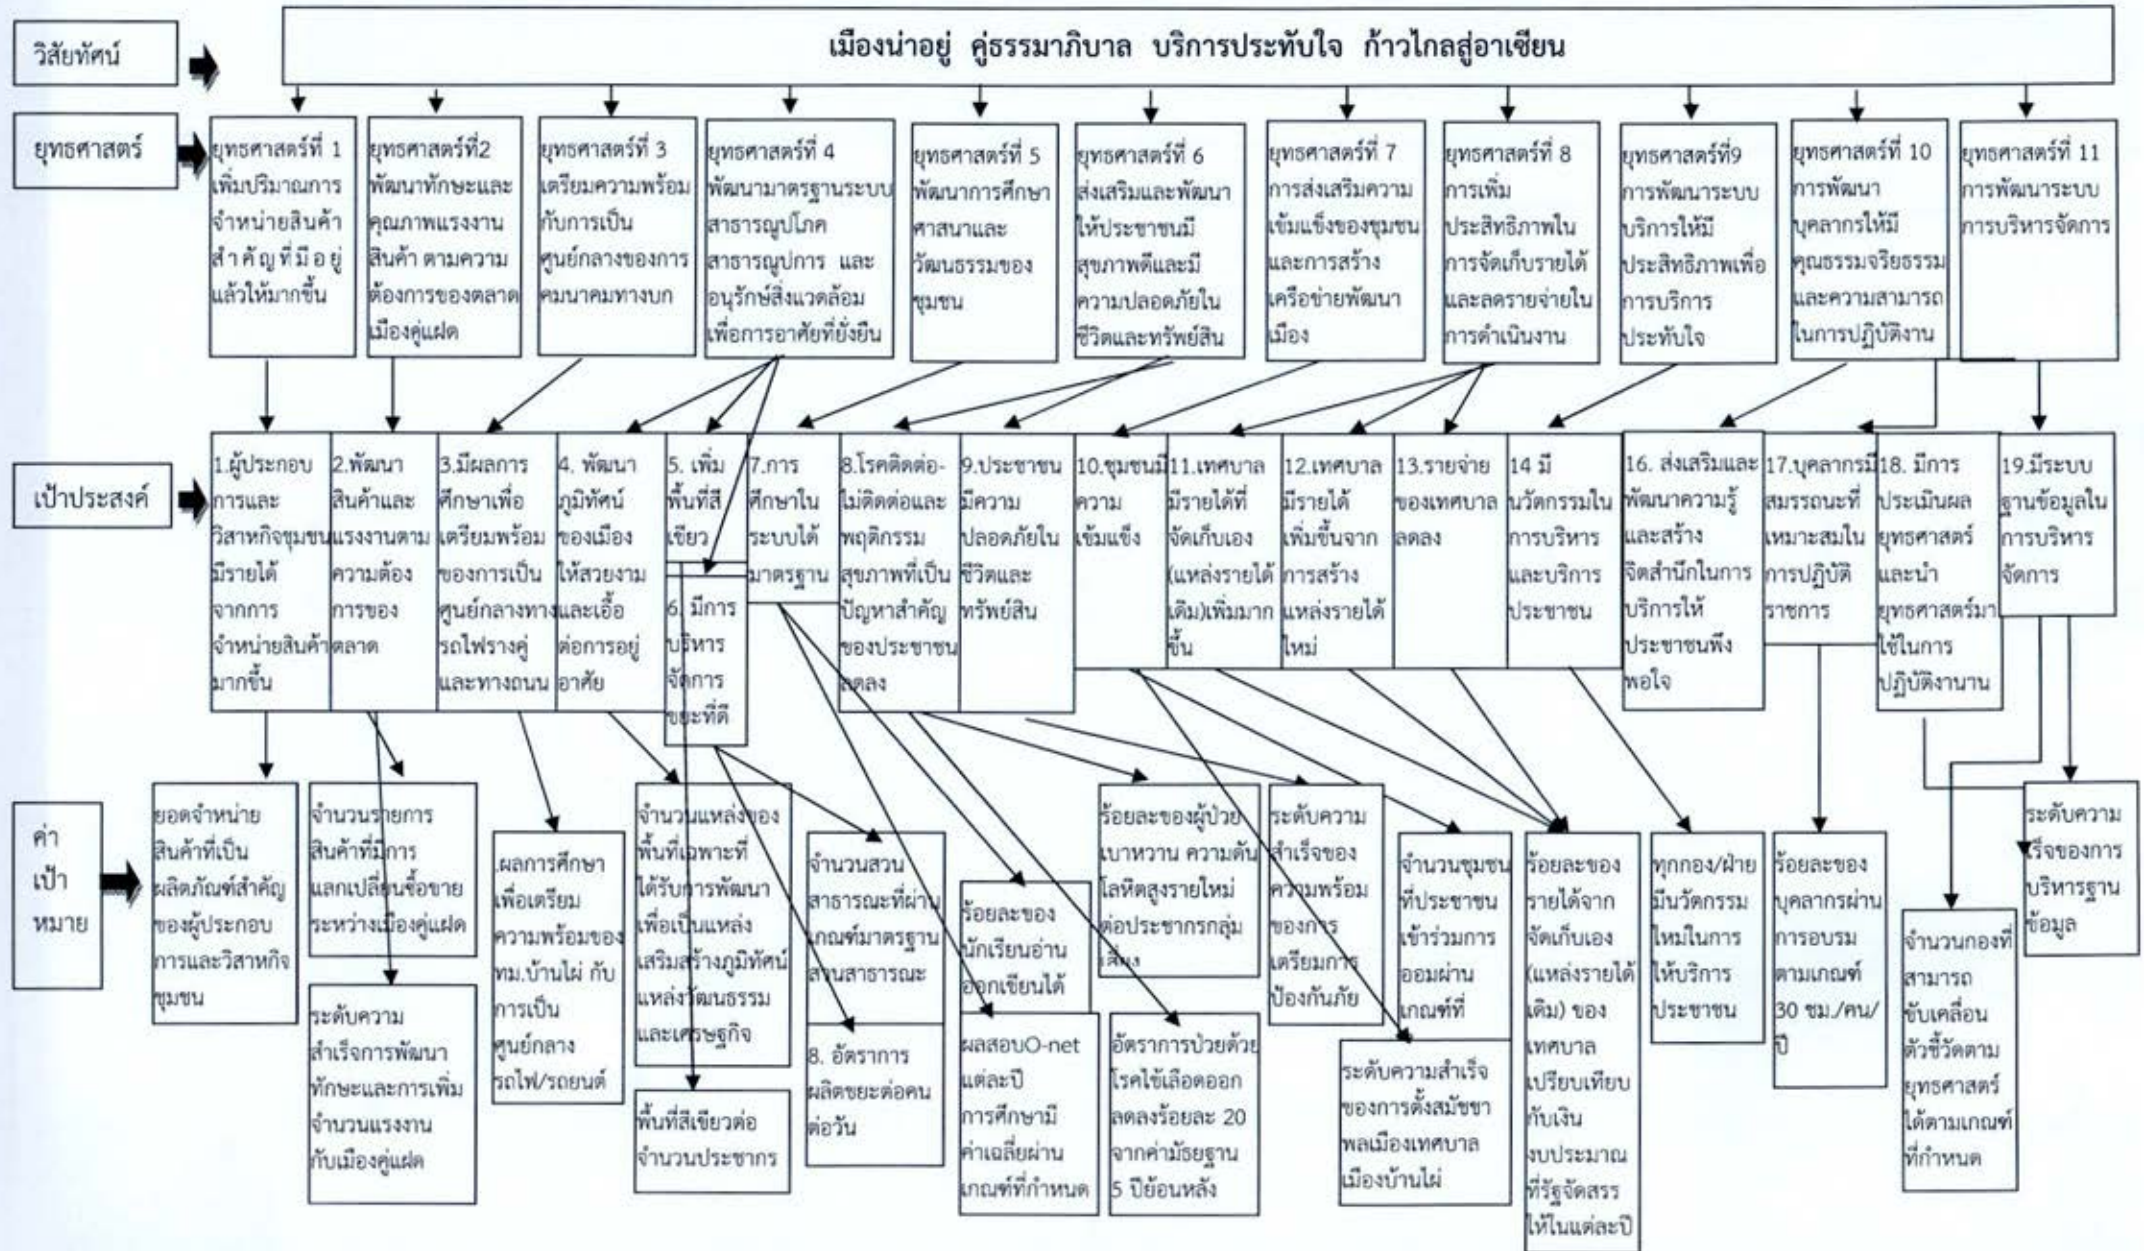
วิสัยทัศน์

เมืองน่าอยู่ คู่ธรรมาภิบาล บริการประทับใจ ก้าวไกลสู่อาเซียน

ยุทธศาสตร์

ยุทธศาสตร์ที่ 1 เพิ่มปริมาณการจำหน่ายสินค้าสำคัญที่มีอยู่แล้วให้มากขึ้น

ยุทธศาสตร์ที่2 พัฒนาทักษะและคุณภาพแรงงาน สินค้า ตามความต้องการของตลาดเมืองคู่แฝด

ยุทธศาสตร์ที่ 3 เตรียมความพร้อมกับการเป็นศูนย์กลางของการคมนาคมทางบก

ยุทธศาสตร์ที่ 4 พัฒนามาตรฐานระบบสาธารณูปโภค สาธารณูปการ และอนุรักษ์สิ่งแวดล้อมเพื่อการอาศัยที่ยั่งยืน

ยุทธศาสตร์ที่ 5 พัฒนาการศึกษา ศาสนาและวัฒนธรรมของชุมชน

ยุทธศาสตร์ที่ 6 ส่งเสริมและพัฒนาให้ประชาชนมีสุขภาพดีและมีความปลอดภัยในชีวิตและทรัพย์สิน

ยุทธศาสตร์ที่ 7 การส่งเสริมความเข้มแข็งของชุมชนและการสร้างเครือข่ายพัฒนาเมือง

ยุทธศาสตร์ที่ 8 การเพิ่มประสิทธิภาพในการจัดเก็บรายได้และลดรายจ่ายในการดำเนินงาน

ยุทธศาสตร์ที่9 การพัฒนาระบบบริการให้มีประสิทธิภาพเพื่อการบริการประทับใจ

ยุทธศาสตร์ที่ 10 การพัฒนาบุคลากรให้มีคุณธรรมจริยธรรมและความสามารถในการปฏิบัติงาน

ยุทธศาสตร์ที่ 11 การพัฒนาระบบการบริหารจัดการ

เป้าประสงค์

1.ผู้ประกอบการและวิสาหกิจชุมชนมีรายได้จากการจำหน่ายสินค้ามากขึ้น

2.พัฒนาสินค้าและแรงงานตามความต้องการของตลาด

3.มีผลการศึกษาเพื่อเตรียมพร้อมของการเป็นศูนย์กลางทางรถไฟรางคู่และทางถนน

4. พัฒนาภูมิทัศน์ของเมืองให้สวยงามและเอื้อต่อการอยู่อาศัย

5. เพิ่มพื้นที่สีเขียว

6. มีการบริหารจัดการขยะที่ดี

7.การศึกษาในระบบได้มาตรฐาน

8.โรคติดต่อ-ไม่ติดต่อและพฤติกรรมสุขภาพที่เป็นปัญหาสำคัญของประชาชนลดลง

9.ประชาชนมีความปลอดภัยในชีวิตและทรัพย์สิน

10.ชุมชนมีความเข้มแข็ง

11.เทศบาลมีรายได้ที่จัดเก็บเอง(แหล่งรายได้เดิม)เพิ่มมากขึ้น

12.เทศบาลมีรายได้เพิ่มขึ้นจากการสร้างแหล่งรายได้ใหม่

13.รายจ่ายของเทศบาลลดลง

14 มีนวัตกรรมในการบริหารและบริการประชาชน

16. ส่งเสริมและพัฒนาความรู้และสร้างจิตสำนึกในการบริการให้ประชาชนพึงพอใจ

17.บุคลากรมีสมรรถนะที่เหมาะสมในการปฏิบัติราชการ

18. มีการประเมินผลยุทธศาสตร์และนำยุทธศาสตร์มาใช้ในการปฏิบัติงานาน

19.มีระบบฐานข้อมูลในการบริหารจัดการ

ค่าเป้าหมาย

ยอดจำหน่ายสินค้าที่เป็นผลิตภัณฑ์สำคัญของผู้ประกอบการและวิสาหกิจชุมชน

จำนวนรายการสินค้าที่มีการแลกเปลี่ยนซื้อขายระหว่างเมืองคู่แฝด

ระดับความสำเร็จการพัฒนาทักษะและการเพิ่มจำนวนแรงงานกับเมืองคู่แฝด

.ผลการศึกษาเพื่อเตรียมความพร้อมของทม.บ้านไผ่ กับการเป็นศูนย์กลางรถไฟ/รถยนต์

จำนวนแหล่งของพื้นที่เฉพาะที่ได้รับการพัฒนาเพื่อเป็นแหล่งเสริมสร้างภูมิทัศน์แหล่งวัฒนธรรมและเศรษฐกิจ

พื้นที่สีเขียวต่อจำนวนประชากร

จำนวนสวนสาธารณะที่ผ่านเกณฑ์มาตรฐานสวนสาธารณะ

8. อัตราการผลิตขยะต่อคนต่อวัน

ร้อยละของนักเรียนอ่านออกเขียนได้

ผลสอบO-net แต่ละปีการศึกษามีค่าเฉลี่ยผ่านเกณฑ์ที่กำหนด

ร้อยละของผู้ป่วยเบาหวาน ความดันโลหิตสูงรายใหม่ต่อประชากรกลุ่มเสี่ยง

อัตราการป่วยด้วยโรคไข้เลือดออกลดลงร้อยละ 20 จากค่ามัธยฐาน 5 ปีย้อนหลัง

ระดับความสำเร็จของความพร้อมของการเตรียมการป้องกันภัย

จำนวนชุมชนที่ประชาชนเข้าร่วมการออมผ่านเกณฑ์ที่

ระดับความสำเร็จของการตั้งสมัชชาพลเมืองเทศบาลเมืองบ้านไผ่

ร้อยละของรายได้จากจัดเก็บเอง(แหล่งรายได้เดิม) ของเทศบาลเปรียบเทียบกับเงินงบประมาณที่รัฐจัดสรรให้ในแต่ละปี

ทุกกอง/ฝ่ายมีนวัตกรรมใหม่ในการให้บริการประชาชน

ร้อยละของบุคลากรผ่านการอบรมตามเกณฑ์ 30 ชม./คน/ปี

จำนวนกองที่สามารถขับเคลื่อนตัวชี้วัดตามยุทธศาสตร์ได้ตามเกณฑ์ที่กำหนด

ระดับความสำเร็จของการบริหารฐานข้อมูล